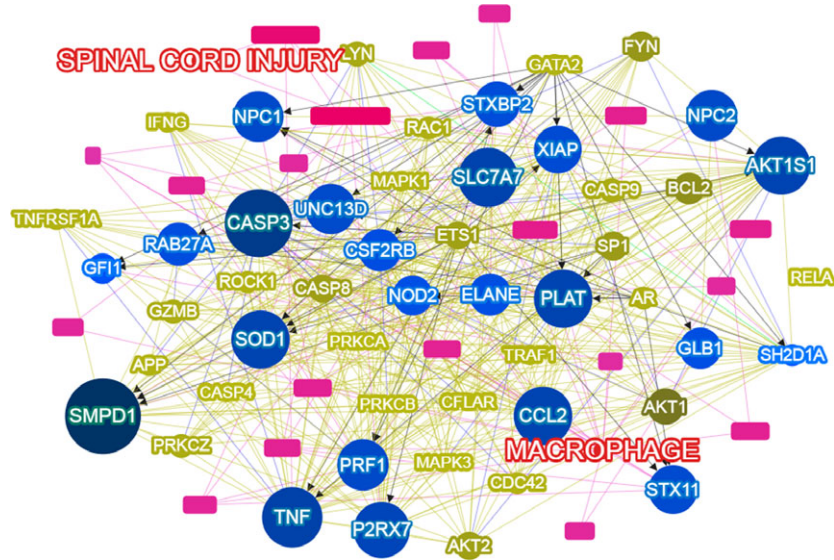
SPINAL CORD INJURY
LYN
GATA2
FYN
NPC1
STXBP2
NPC2
IFNG
RAC1
XIAP
AKT1S1
MAPK1
SLC7A7
CASP9
BCL2
UNC13D
TNFRSF1A
CASP3
ETS1
RAB27A
CSF2RB
SP1
GFI1
ROCK1
CASP8
RELA
NOD2
ELANE
PLAT
AR
GZMB
SOD1
PRKCA
GLB1
SH2D1A
APP
TRAF1
CASP4
AKT1
SMPD1
PRKCB
CFLAR
CCL2
PRKCZ
MACROPHAGE
PRF1
MAPK3
CDC42
STX11
TNF
P2RX7
AKT2